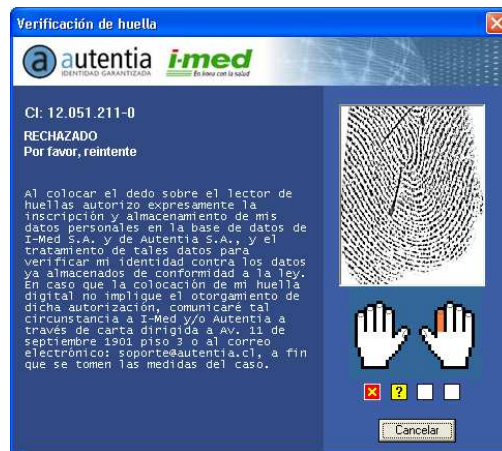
Verificación de huella

autentia
IDENTIDAD GARANTIZADA

i-med
En línea con la salud

CI: 12.051.211-0

RECHAZADO
Por favor, reintente

Al colocar el dedo sobre el lector de huellas autorizo expresamente la inscripción y almacenamiento de mis datos personales en la base de datos de I-Med S.A. y de Autentia S.A., y el tratamiento de tales datos para verificar mi identidad contra los datos ya almacenados de conformidad a la ley. En caso que la colocación de mi huella digital no implique el otorgamiento de dicha autorización, comunicaré tal circunstancia a I-Med y/o Autentia a través de carta dirigida a Av. 11 de septiembre 1901 piso 3 o al correo electrónico: soporte@autentia.cl, a fin que se tomen las medidas del caso.

?

Cancelar